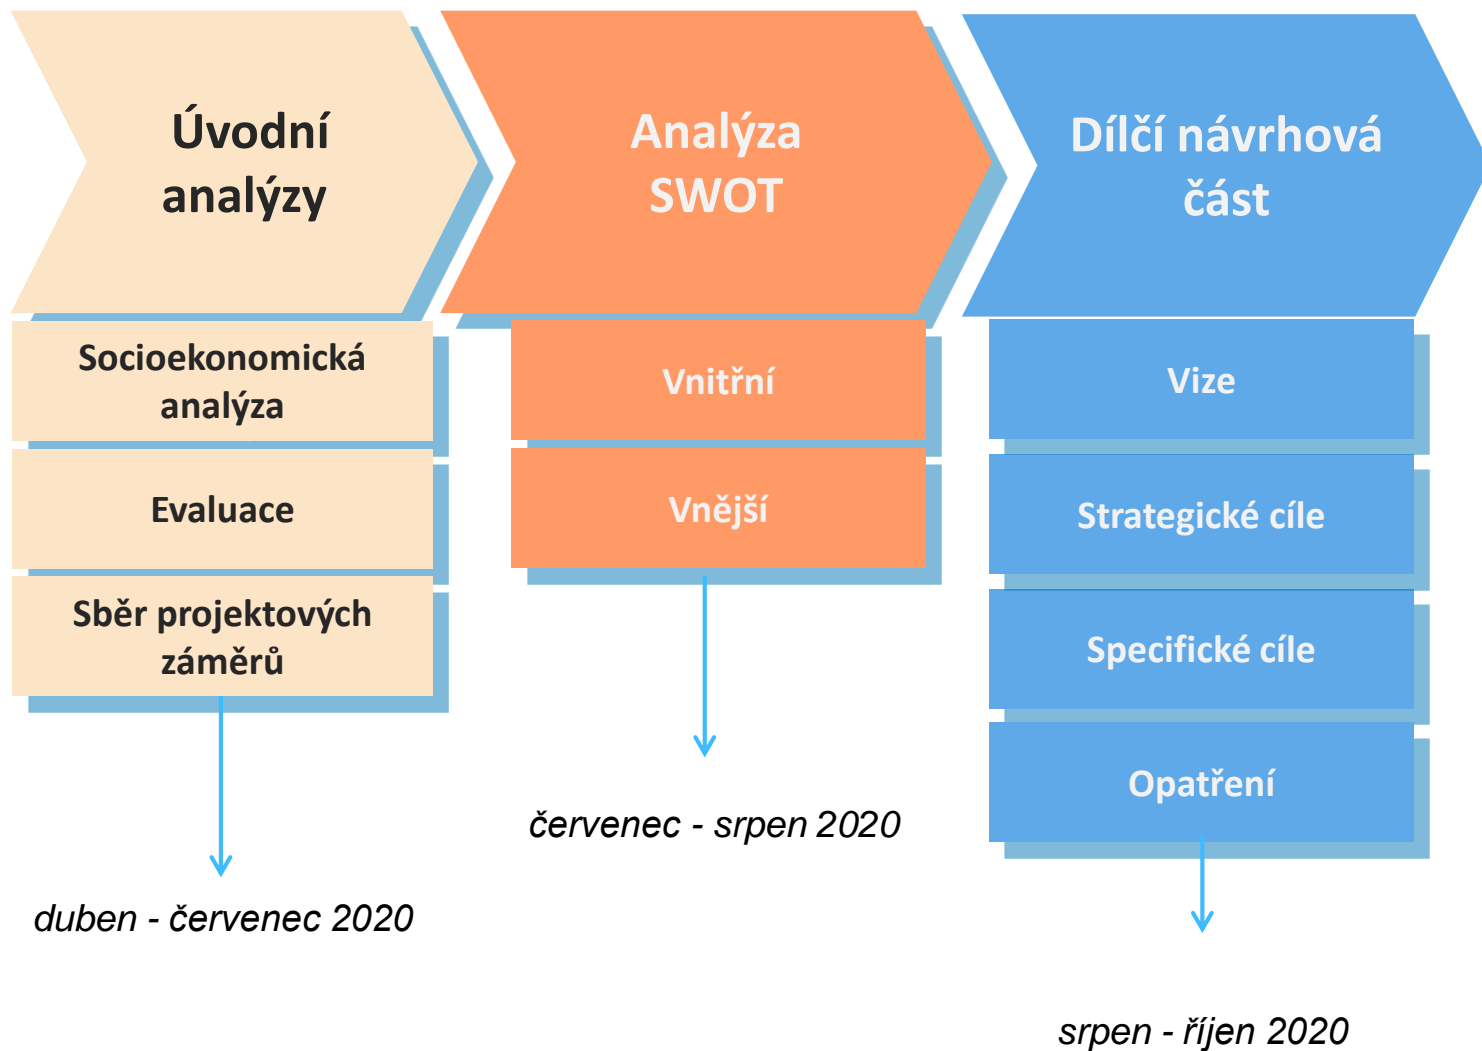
Úvodní analýzy

Socioekonomická analýza

Evaluace

Sběr projektových záměrů

duben - červenec 2020

Analýza SWOT

Vnitřní

Vnější

červenec - srpen 2020

Dílčí návrhová část

Vize

Strategické cíle

Specifické cíle

Opatření

srpen - říjen 2020